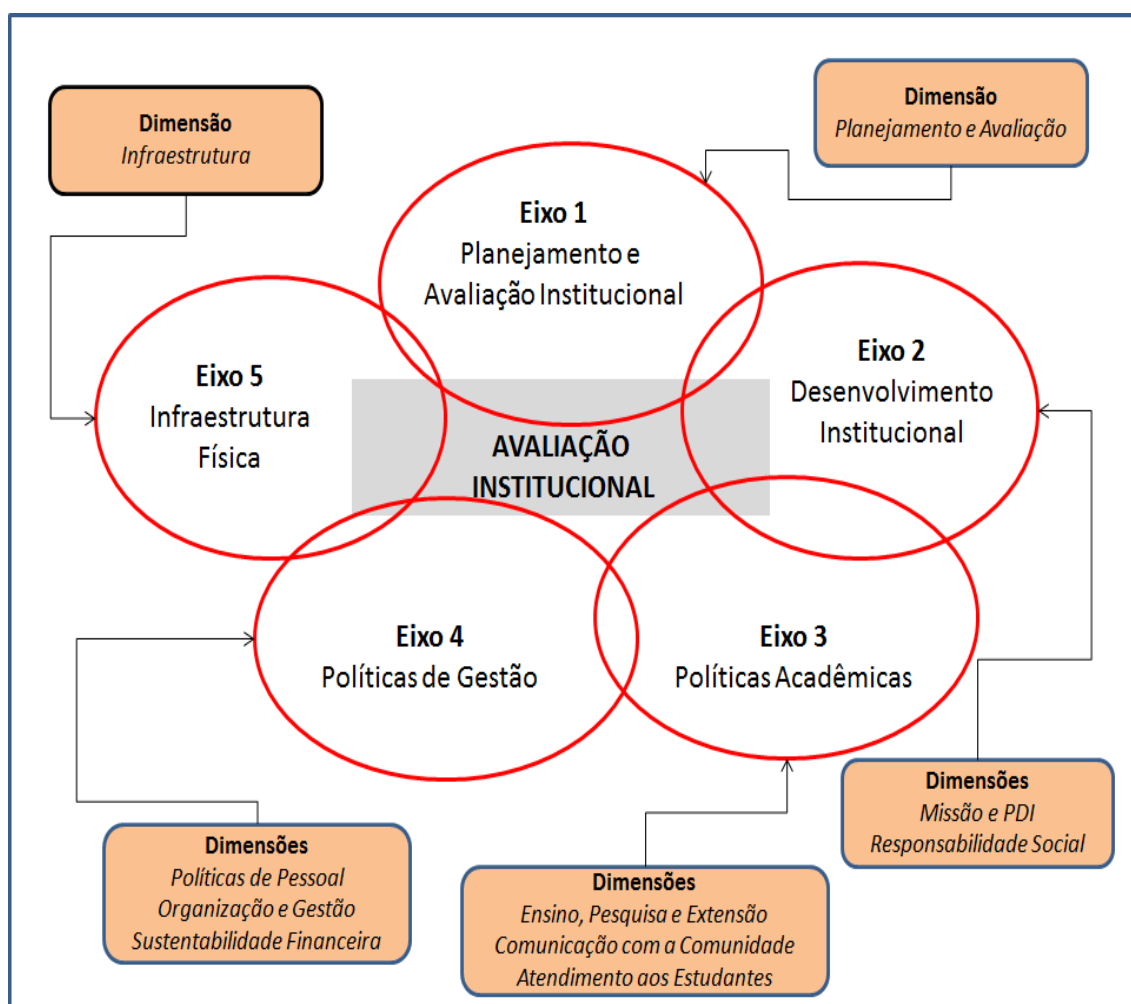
Dimensão
Infraestrutura

Dimensão
Planejamento e Avaliação

Eixo 1
Planejamento e Avaliação Institucional

Eixo 5
Infraestrutura Física

Eixo 2
Desenvolvimento Institucional

AVALIAÇÃO INSTITUCIONAL

Eixo 4
Políticas de Gestão

Eixo 3
Políticas Acadêmicas

Dimensões
Missão e PDI
Responsabilidade Social

Dimensões
Políticas de Pessoal
Organização e Gestão
Sustentabilidade Financeira

Dimensões
Ensino, Pesquisa e Extensão
Comunicação com a Comunidade
Atendimento aos Estudantes